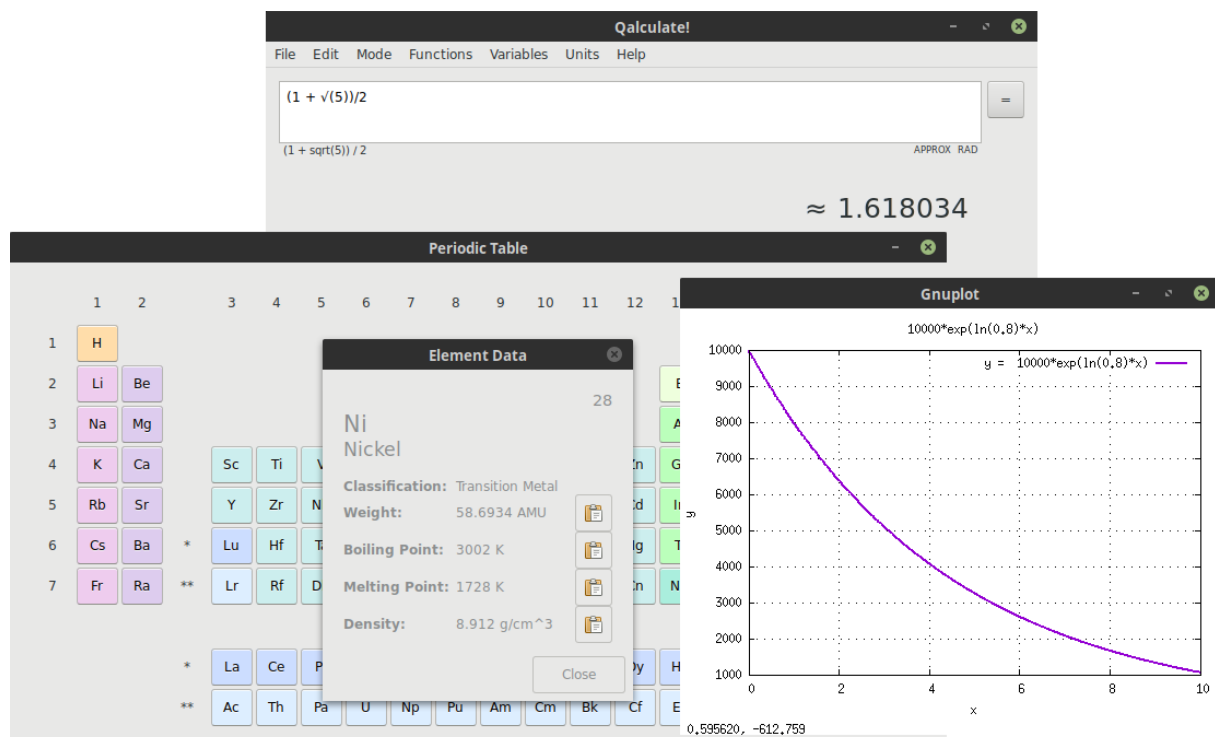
Qalculate!

File Edit Mode Functions Variables Units Help

(1 + √(5))/2

=

(1 + sqrt(5)) / 2

APPROX RAD

≈ 1.618034

Periodic Table

1 2 3 4 5 6 7 8 9 10 11 12 1

1 H
2 Li Be
3 Na Mg
4 K Ca Sc Ti V
5 Rb Sr Y Zr N
6 Cs Ba * Lu Hf T
7 Fr Ra ** Lr Rf D

* La Ce P
** Ac Th Pa U Np Pu Am Cm Bk Cf E

Zn G
Cd In
Hg T
Cn N
Dy H

Element Data

28

Ni
Nickel

Classification: Transition Metal
Weight: 58.6934 AMU
Boiling Point: 3002 K
Melting Point: 1728 K
Density: 8.912 g/cm^3

Close

Gnuplot

10000*exp(ln(0.8)*x)

y = 10000*exp(ln(0.8)*x)

10000
9000
8000
7000
6000
5000
4000
3000
2000
1000

y

0 2 4 6 8 10

x

0.595620, -612.759